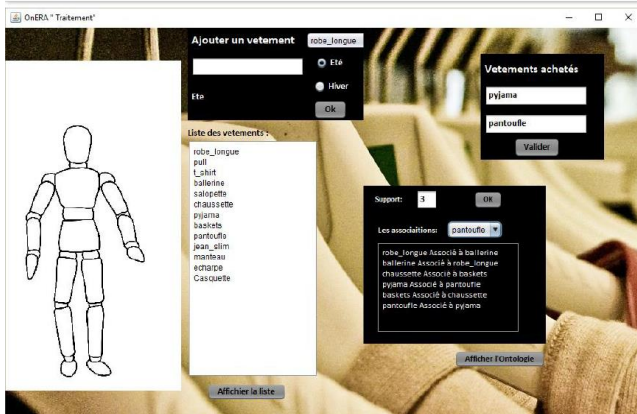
OnERA " Traitement"

Ajouter un vetement
robe_longue
Eté
Hiver
Ete
Ok

Vetements achetés
pyjama
pantoufle
Valider

Liste des vetements :
robe_longue
pull
t_shirt
ballerine
salopette
chaussette
pyjama
baskets
pantoufle
jean_slim
manteau
echarpe
Casquette

Support: 3
OK

Les associations: pantoufle

robe_longue Associé à ballerine
ballerine Associé à robe_longue
chaussette Associé à baskets
pyjama Associé à pantoufle
baskets Associé à chaussette
pantoufle Associé à pyjama

Afficher l'Ontologie

Afficher la liste